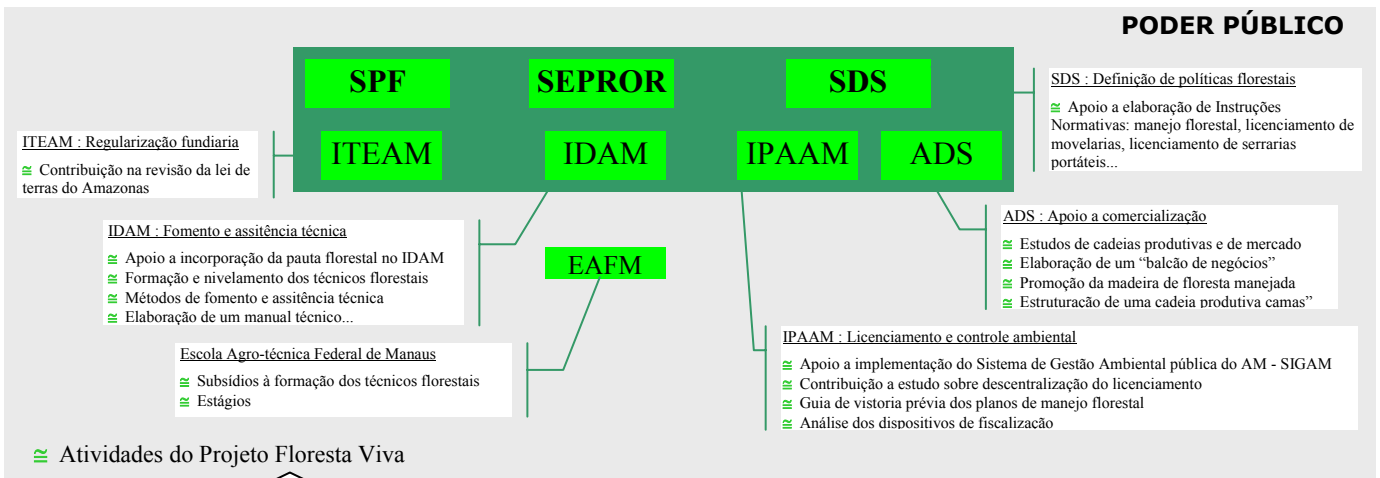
PODER PÚBLICO

SPF
SEPROR
SDS
ITEAM
IDAM
IPAAM
ADS

SDS : Definição de políticas florestais
≅ Apoio a elaboração de Instruções Normativas: manejo florestal, licenciamento de movelarias, licenciamento de serrarias portáteis...

ITEAM : Regularização fundiaria
≅ Contribuição na revisão da lei de terras do Amazonas

IDAM : Fomento e assitência técnica
≅ Apoio a incorporação da pauta florestal no IDAM
≅ Formação e nivelamento dos técnicos florestais
≅ Métodos de fomento e assitência técnica
≅ Elaboração de um manual técnico...

EAFM

ADS : Apoio a comercialização
≅ Estudos de cadeias produtivas e de mercado
≅ Elaboração de um "balcão de negócios"
≅ Promoção da madeira de floresta manejada
≅ Estruturação de uma cadeia produtiva camas"

Escola Agro-técnica Federal de Manaus
≅ Subsídios à formação dos técnicos florestais
≅ Estágios

IPAAM : Licenciamento e controle ambiental
≅ Apoio a implementação do Sistema de Gestão Ambiental pública do AM - SIGAM
≅ Contribuição a estudo sobre descentralização do licenciamento
≅ Guia de vistoria prévia dos planos de manejo florestal
≅ Análise dos dispositivos de fiscalização

≅ Atividades do Projeto Floresta Viva